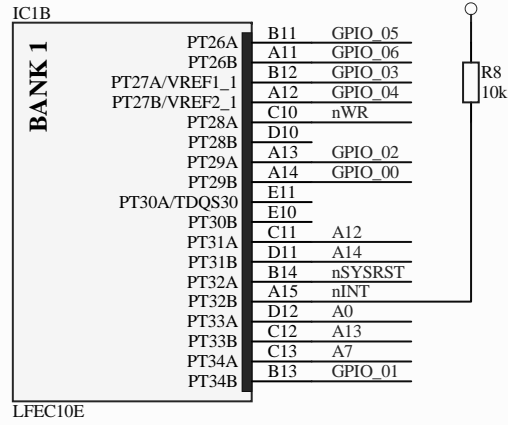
IC1B

BANK 1

PT26A
PT26B
PT27A/VREF1_1
PT27B/VREF2_1
PT28A
PT28B
PT29A
PT29B
PT30A/TDQS30
PT30B
PT31A
PT31B
PT32A
PT32B
PT33A
PT33B
PT34A
PT34B

B11 GPIO_05
A11 GPIO_06
B12 GPIO_03
A12 GPIO_04
C10 nWR
D10
A13 GPIO_02
A14 GPIO_00
E11
E10
C11 A12
D11 A14
B14 nSYSRST
A15 nINT
D12 A0
C12 A13
C13 A7
B13 GPIO_01

R8
10k

LFEC10E